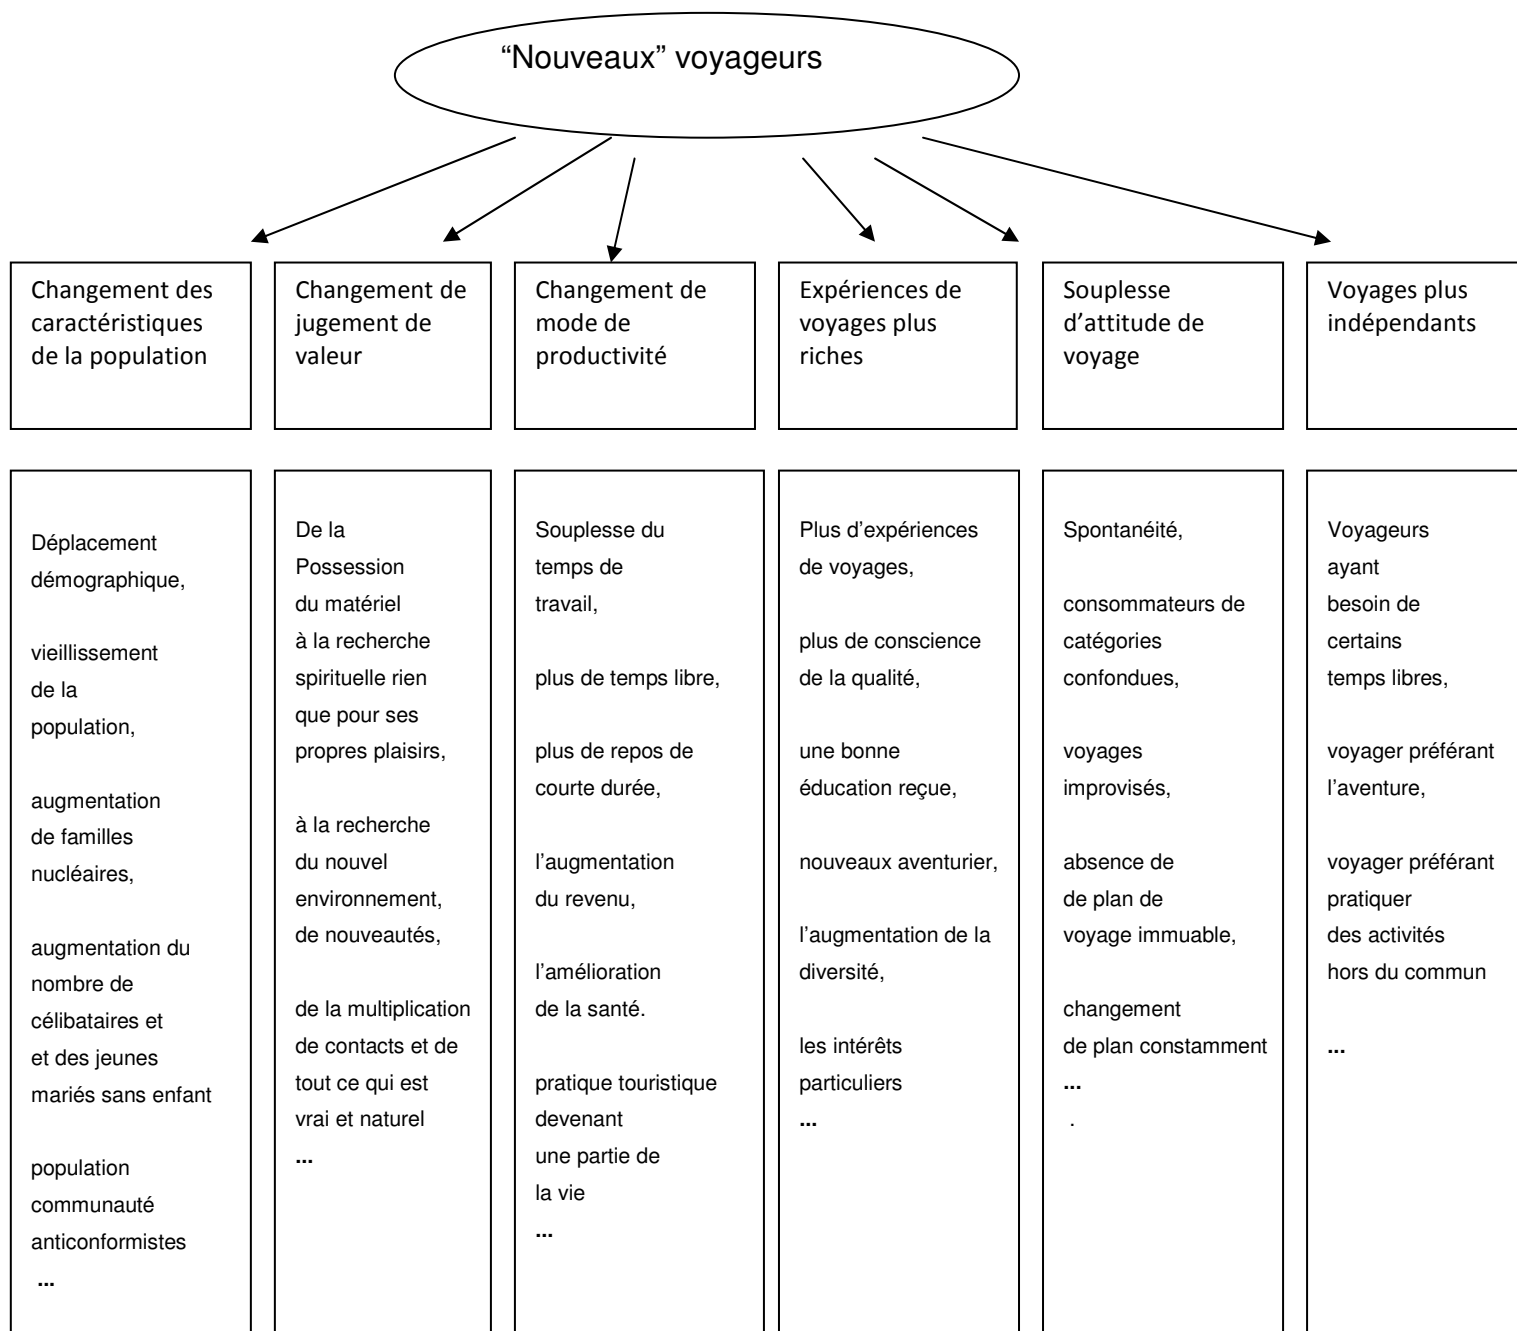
"Nouveaux" voyageurs

Changement des caractéristiques de la population

Changement de jugement de valeur

Changement de mode de productivité

Expériences de voyages plus riches

Souplesse d'attitude de voyage

Voyages plus indépendants

Déplacement démographique,

vieillissement de la population,

augmentation de familles nucléaires,

augmentation du nombre de célibataires et et des jeunes mariés sans enfant

population communauté anticonformistes

...

De la Possession du matériel à la recherche spirituelle rien que pour ses propres plaisirs,

à la recherche du nouvel environnement, de nouveautés,

de la multiplication de contacts et de tout ce qui est vrai et naturel

...

Souplesse du temps de travail,

plus de temps libre,

plus de repos de courte durée,

l'augmentation du revenu,

l'amélioration de la santé.

pratique touristique devenant une partie de la vie

...

Plus d'expériences de voyages,

plus de conscience de la qualité,

une bonne éducation reçue,

nouveaux aventurier,

l'augmentation de la diversité,

les intérêts particuliers

...

Spontanéité,

consommateurs de catégories confondues,

voyages improvisés,

absence de de plan de voyage immuable,

changement de plan constamment

...

.

Voyageurs ayant besoin de certains temps libres,

voyager préférant l'aventure,

voyager préférant pratiquer des activités hors du commun

...